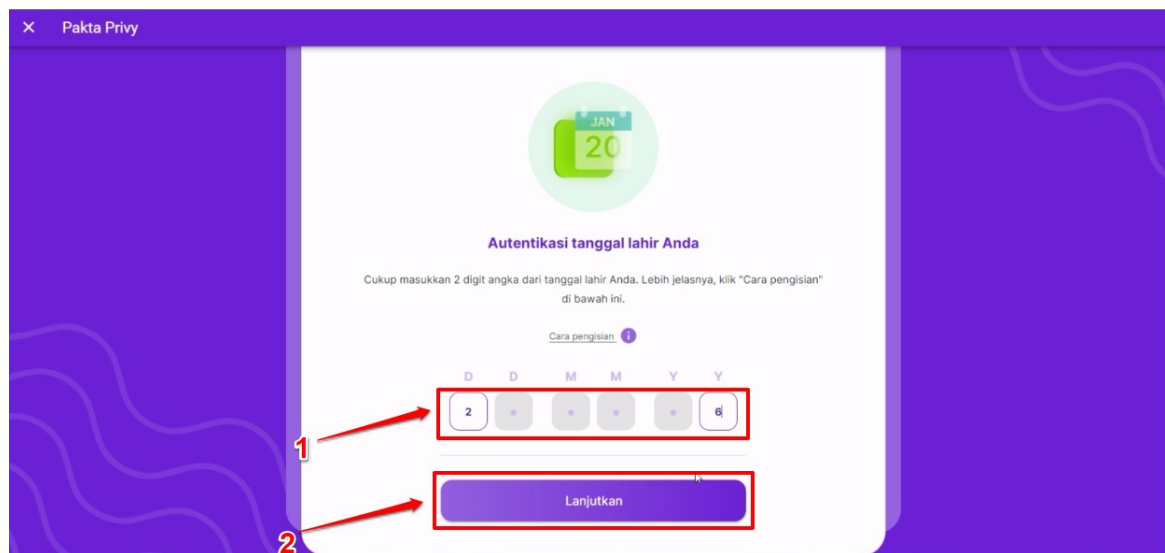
✕ Pakta Privy

JAN
20

Autentikasi tanggal lahir Anda

Cukup masukkan 2 digit angka dari tanggal lahir Anda. Lebih jelasnya, klik "Cara pengisian" di bawah ini.

Cara pengisian

D D M M Y Y

2 6

1

Lanjutkan

2